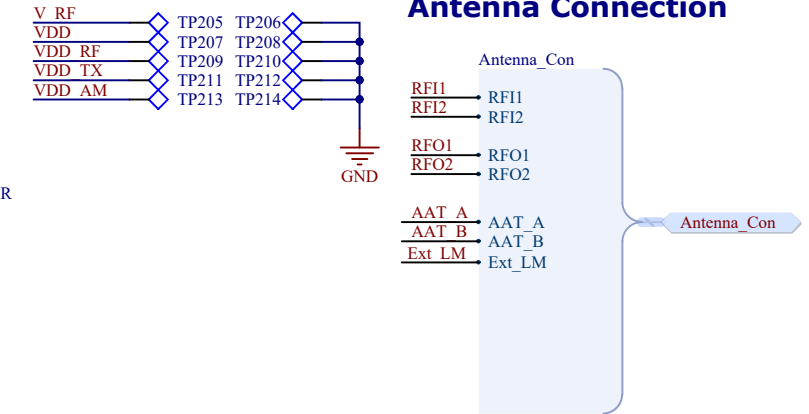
Antenna Connection

V_RF
VDD
VDD_RF
VDD_TX
VDD_AM

TP205 TP206
TP207 TP208
TP209 TP210
TP211 TP212
TP213 TP214

GND

R

Antenna_Con

RFI1
RFI2
RFO1
RFO2
AAT_A
AAT_B
Ext_LM

RFI1
RFI2
RFO1
RFO2
AAT_A
AAT_B
Ext_LM

Antenna_Con